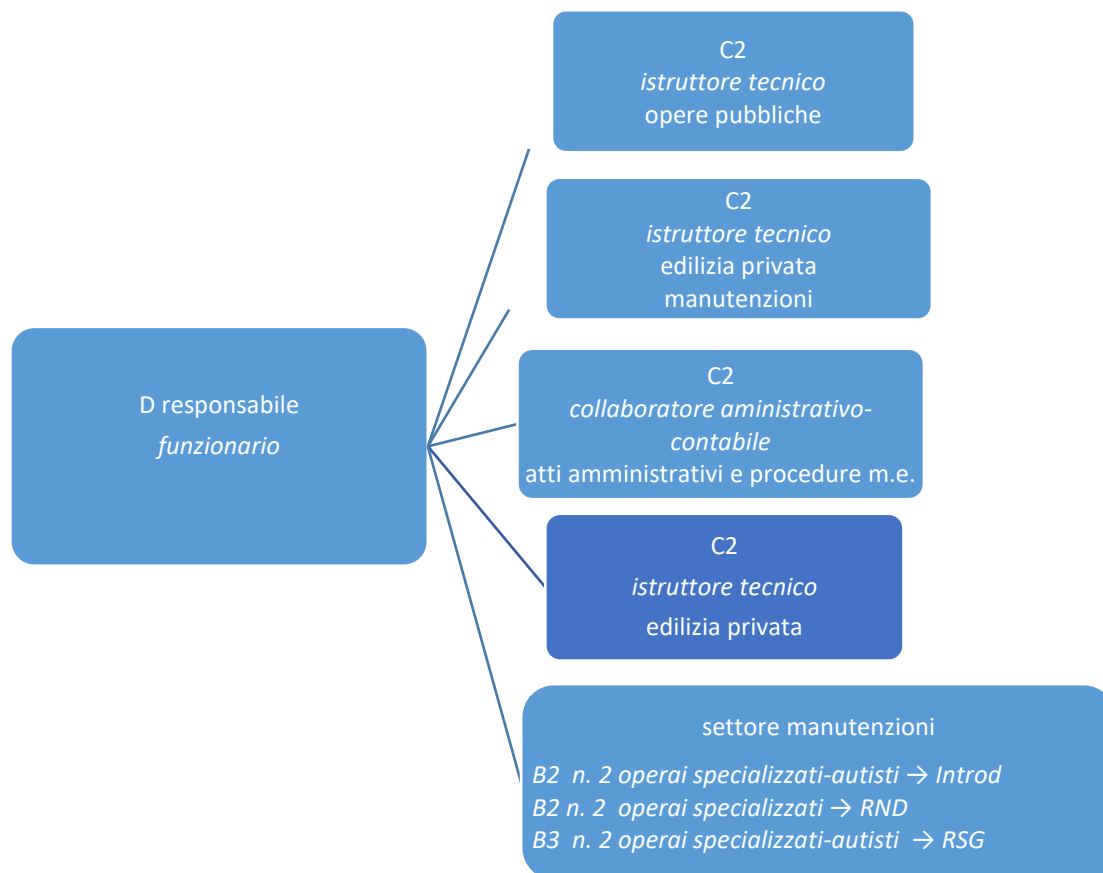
D responsabile
*funzionario*

C2
*istruttore tecnico*
opere pubbliche

C2
*istruttore tecnico*
edilizia privata
manutenzioni

C2
*collaboratore aministrativo-contabile*
atti amministrativi e procedure m.e.

C2
*istruttore tecnico*
edilizia privata

settore manutenzioni
*B2 n. 2 operai specializzati-autisti → Introd*
*B2 n. 2 operai specializzati → RND*
*B3 n. 2 operai specializzati-autisti → RSG*